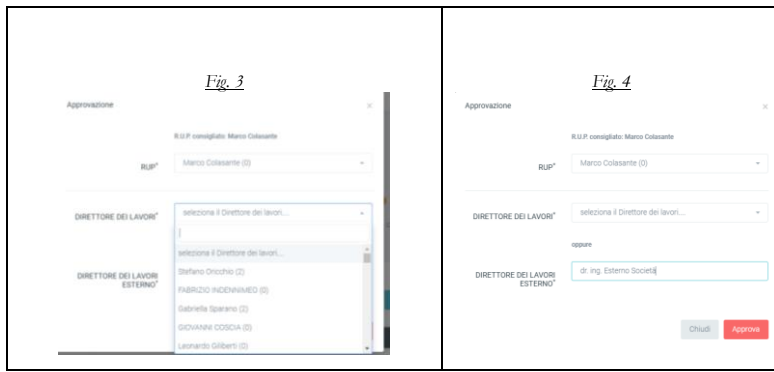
Fig. 3

Approvazione

×

R.U.P. consigliato: Marco Colasante

RUP*

Marco Colasante (0)

DIRETTORE DEI LAVORI*

seleziona il Direttore dei lavori...

DIRETTORE DEI LAVORI ESTERNO*

seleziona il Direttore dei lavori...

Stefano Oricchio (2)

FABRIZIO INDENNIMEO (0)

Gabriella Sparano (2)

GIOVANNI COSCIA (0)

Leonardo Giliberti (0)

Fig. 4

Approvazione

×

R.U.P. consigliato: Marco Colasante

RUP*

Marco Colasante (0)

DIRETTORE DEI LAVORI*

seleziona il Direttore dei lavori...

oppure

DIRETTORE DEI LAVORI ESTERNO*

dr. ing. Esterno Società

Chiudi

Approva